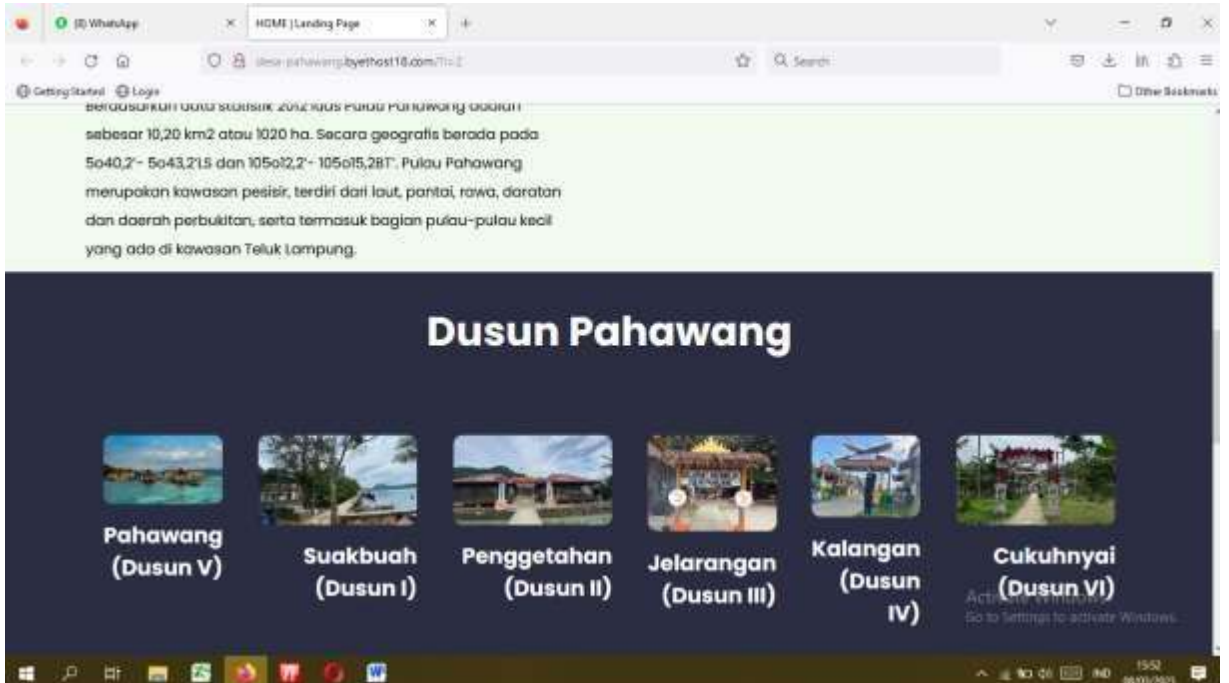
(8) WhatsApp

HOME | Landing Page

desa-pahawang.byethost18.com/?i=1

Search

Getting Started Login

Other Bookmarks

Berdasarkan data statistik 2012 luas Pulau Pahawang adalah sebesar 10,20 km2 atau 1020 ha. Secara geografis berada pada 5o40,2'- 5o43,21.5 dan 105o12,2'- 105o15,281'. Pulau Pahawang merupakan kawasan pesisir, terdiri dari laut, pantai, rawa, daratan dan daerah perbukitan, serta termasuk bagian pulau-pulau kecil yang ada di kawasan Teluk Lampung.

Dusun Pahawang

Pahawang (Dusun V)

Suakbuah (Dusun I)

Penggetahan (Dusun II)

Jelarangan (Dusun III)

Kalangan (Dusun IV)

Cukuhnyai (Dusun VI)

Activate Windows
Go to Settings to activate Windows.

IND 15:52